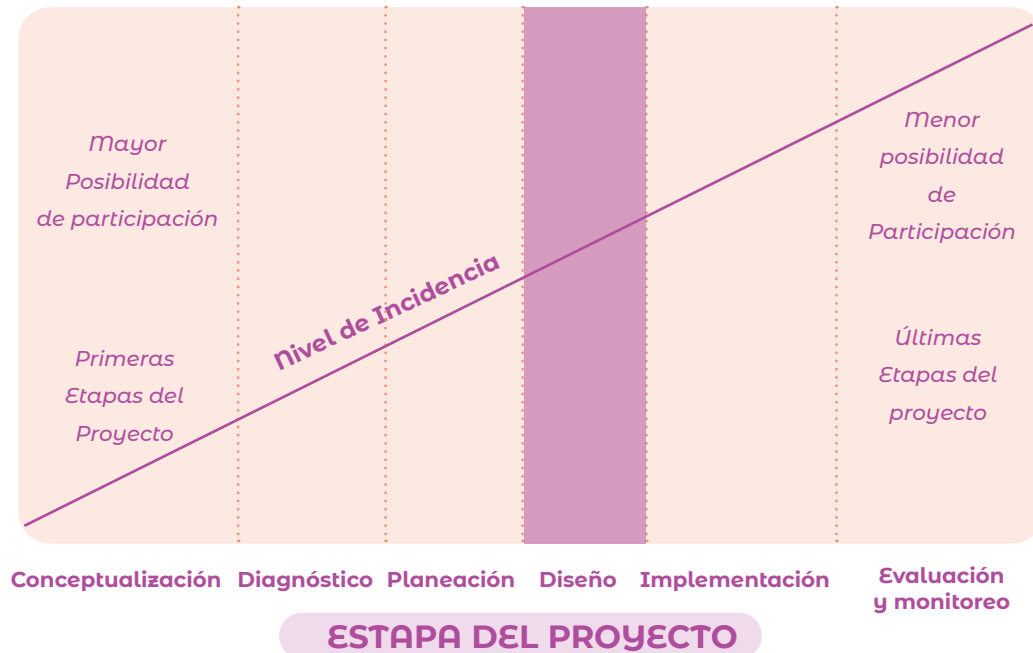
Mayor Posibilidad de participación

Primeras Etapas del Proyecto

Nivel de Incidencia

Menor posibilidad de Participación

Últimas Etapas del proyecto

Conceptualización Diagnóstico Planeación Diseño Implementación Evaluación y monitoreo

ESTAPA DEL PROYECTO